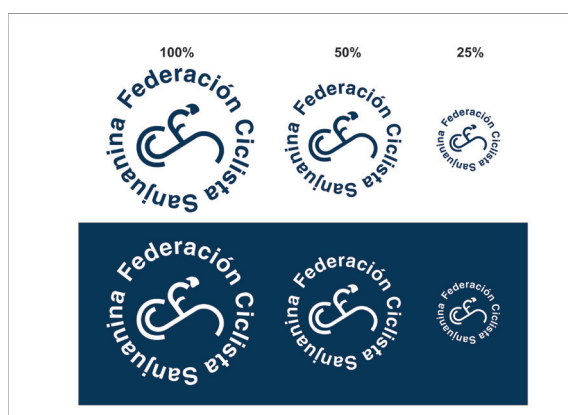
100%

50%

25%

Federación Ciclista Sanjuanina

Federación Ciclista Sanjuanina

Federación Ciclista Sanjuanina

Federación Ciclista Sanjuanina

Federación Ciclista Sanjuanina

Federación Ciclista Sanjuanina